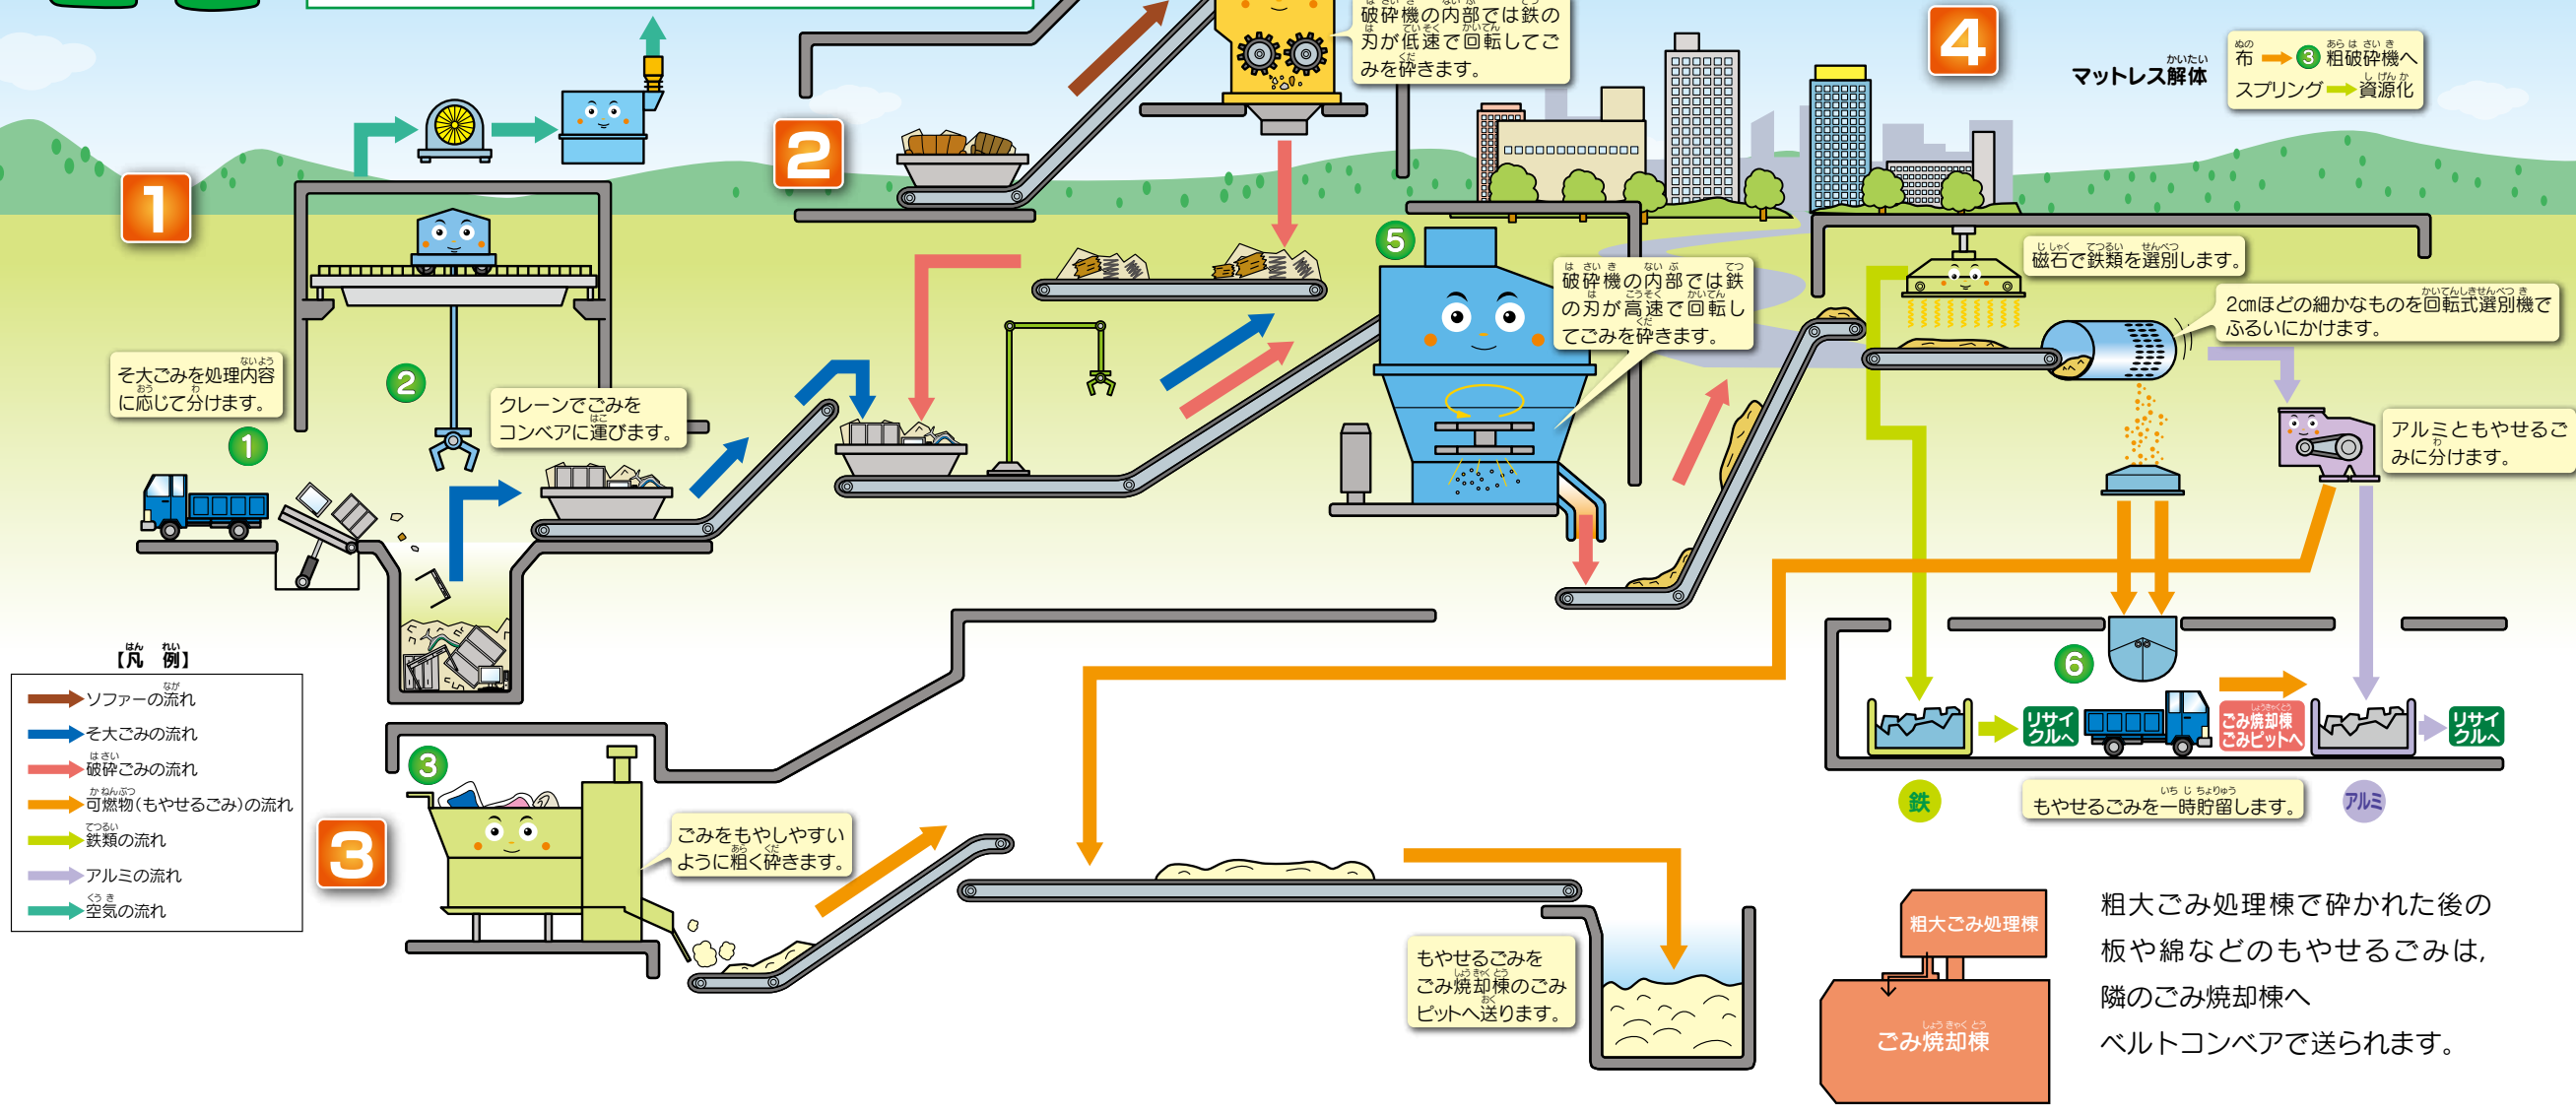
破砕機の内部では鉄の刃が低速で回転してごみを砕きます。

4

マットレス解体

布 → 3 粗破砕機へ
スプリング → 資源化

2

1

5

磁石で鉄類を選別します。

破砕機の内部では鉄の刃が高速で回転してごみを砕きます。

2cmほどの細かなものを回転式選別機でふるいにかけます。

そ大ごみを処理内容に応じて分けます。

2

1

クレーンでごみをコンベアに運びます。

アルミともやせるごみに分けます。

6

リサイクルへ

ごみ焼却棟ごみピットへ

リサイクルへ

鉄

もやせるごみを一時貯留します。

アルミ

【凡例】

ソファーの流れ
そ大ごみの流れ
破砕ごみの流れ
可燃物(もやせるごみ)の流れ
鉄類の流れ
アルミの流れ
空気の流れ

3

3

ごみをもやしやすいように粗く砕きます。

もやせるごみをごみ焼却棟のごみピットへ送ります。

粗大ごみ処理棟

ごみ焼却棟

粗大ごみ処理棟で砕かれた後の板や綿などのもやせるごみは，隣のごみ焼却棟へベルトコンベアで送られます。